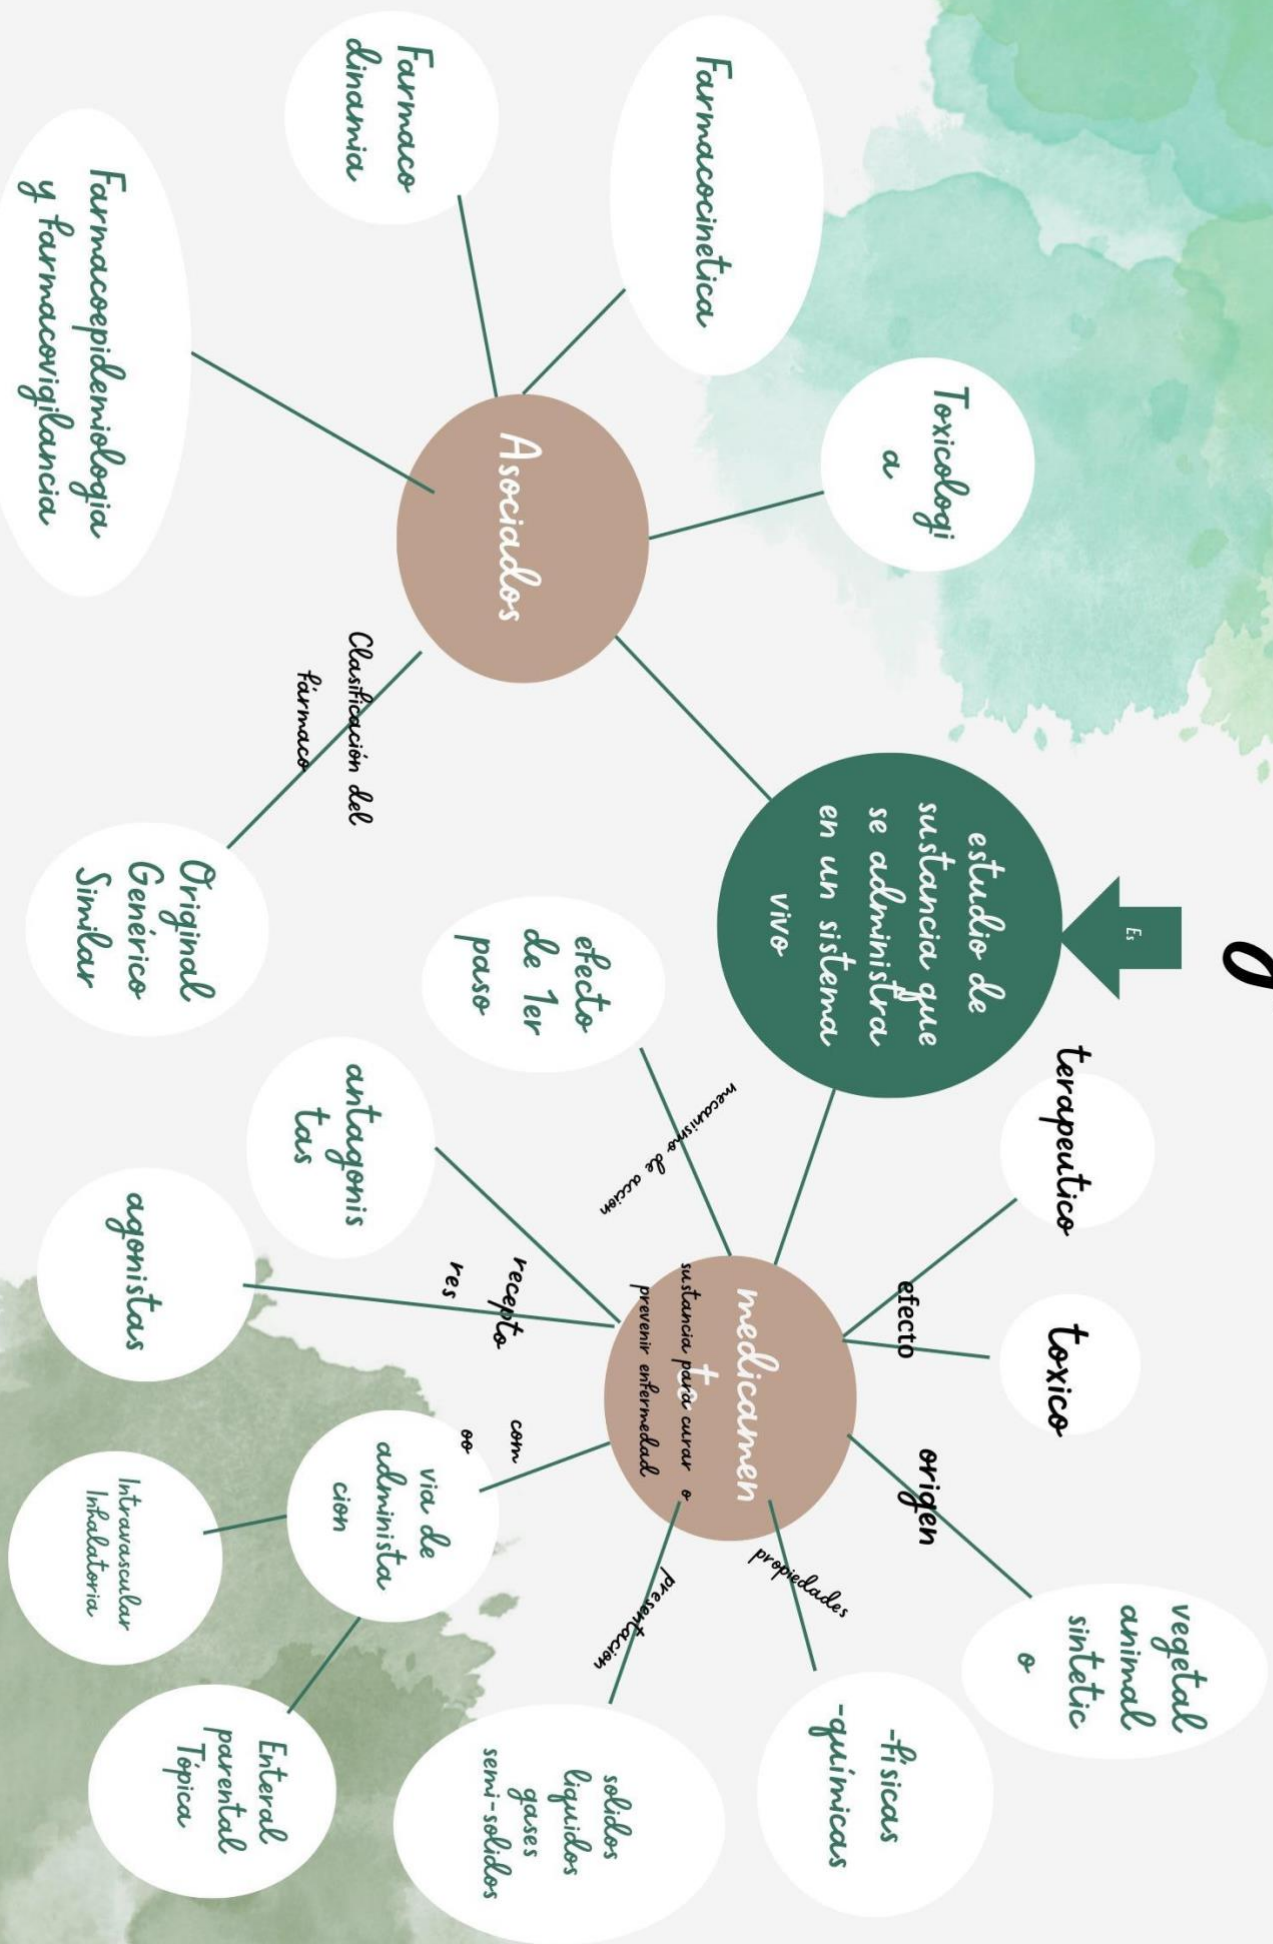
Es

estudio de sustancia que se administra en un sistema vivo

Asociados

Toxicologi a

Farmacocinetica

Farmaco dinamia

Farmacoepidemiologia y farmacovigilancia

Clasificación del farmaco

Original Genérico Similar

medicamen to
sustancia para curar o prevenir enfermedad

efecto

terapeutico

toxico

origen

vegetal animal sintetic o

propiedades

-fisicas -quimicas

presentación

solidos liquidos gases semi-solidos

con

via de administra cion

Intravascular Inhalatoria

Enteral parental Topica

recepto res

agonistas

antagonis tas

mecanismo de acción

efecto de 1er paso